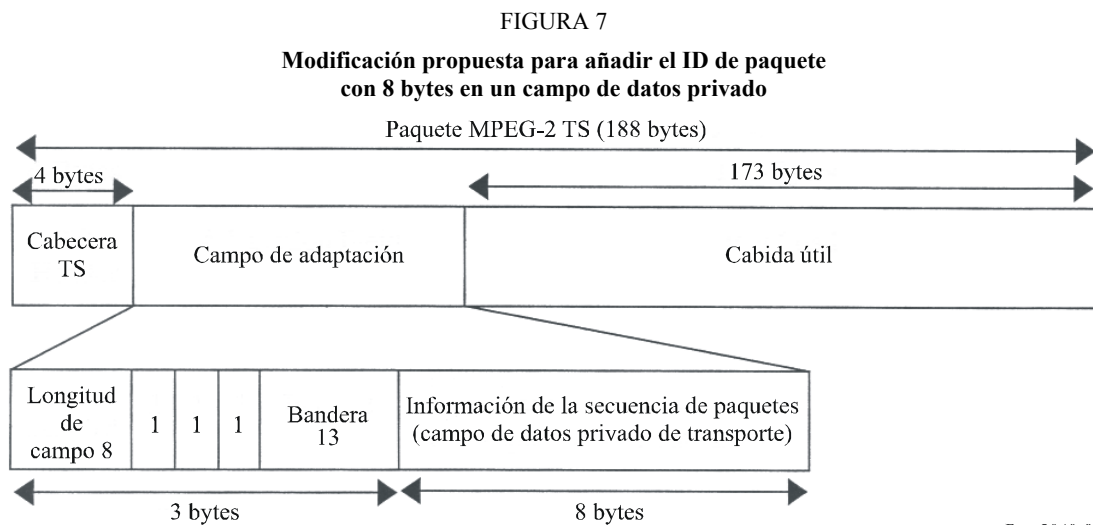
FIGURA 7

**Modificación propuesta para añadir el ID de paquete con 8 bytes en un campo de datos privado**

Paquete MPEG-2 TS (188 bytes)

4 bytes

173 bytes

Cabecera TS

Campo de adaptación

Cabida útil

Longitud de campo 8

1

1

1

Bandera 13

Información de la secuencia de paquetes (campo de datos privado de transporte)

3 bytes

8 bytes

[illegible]